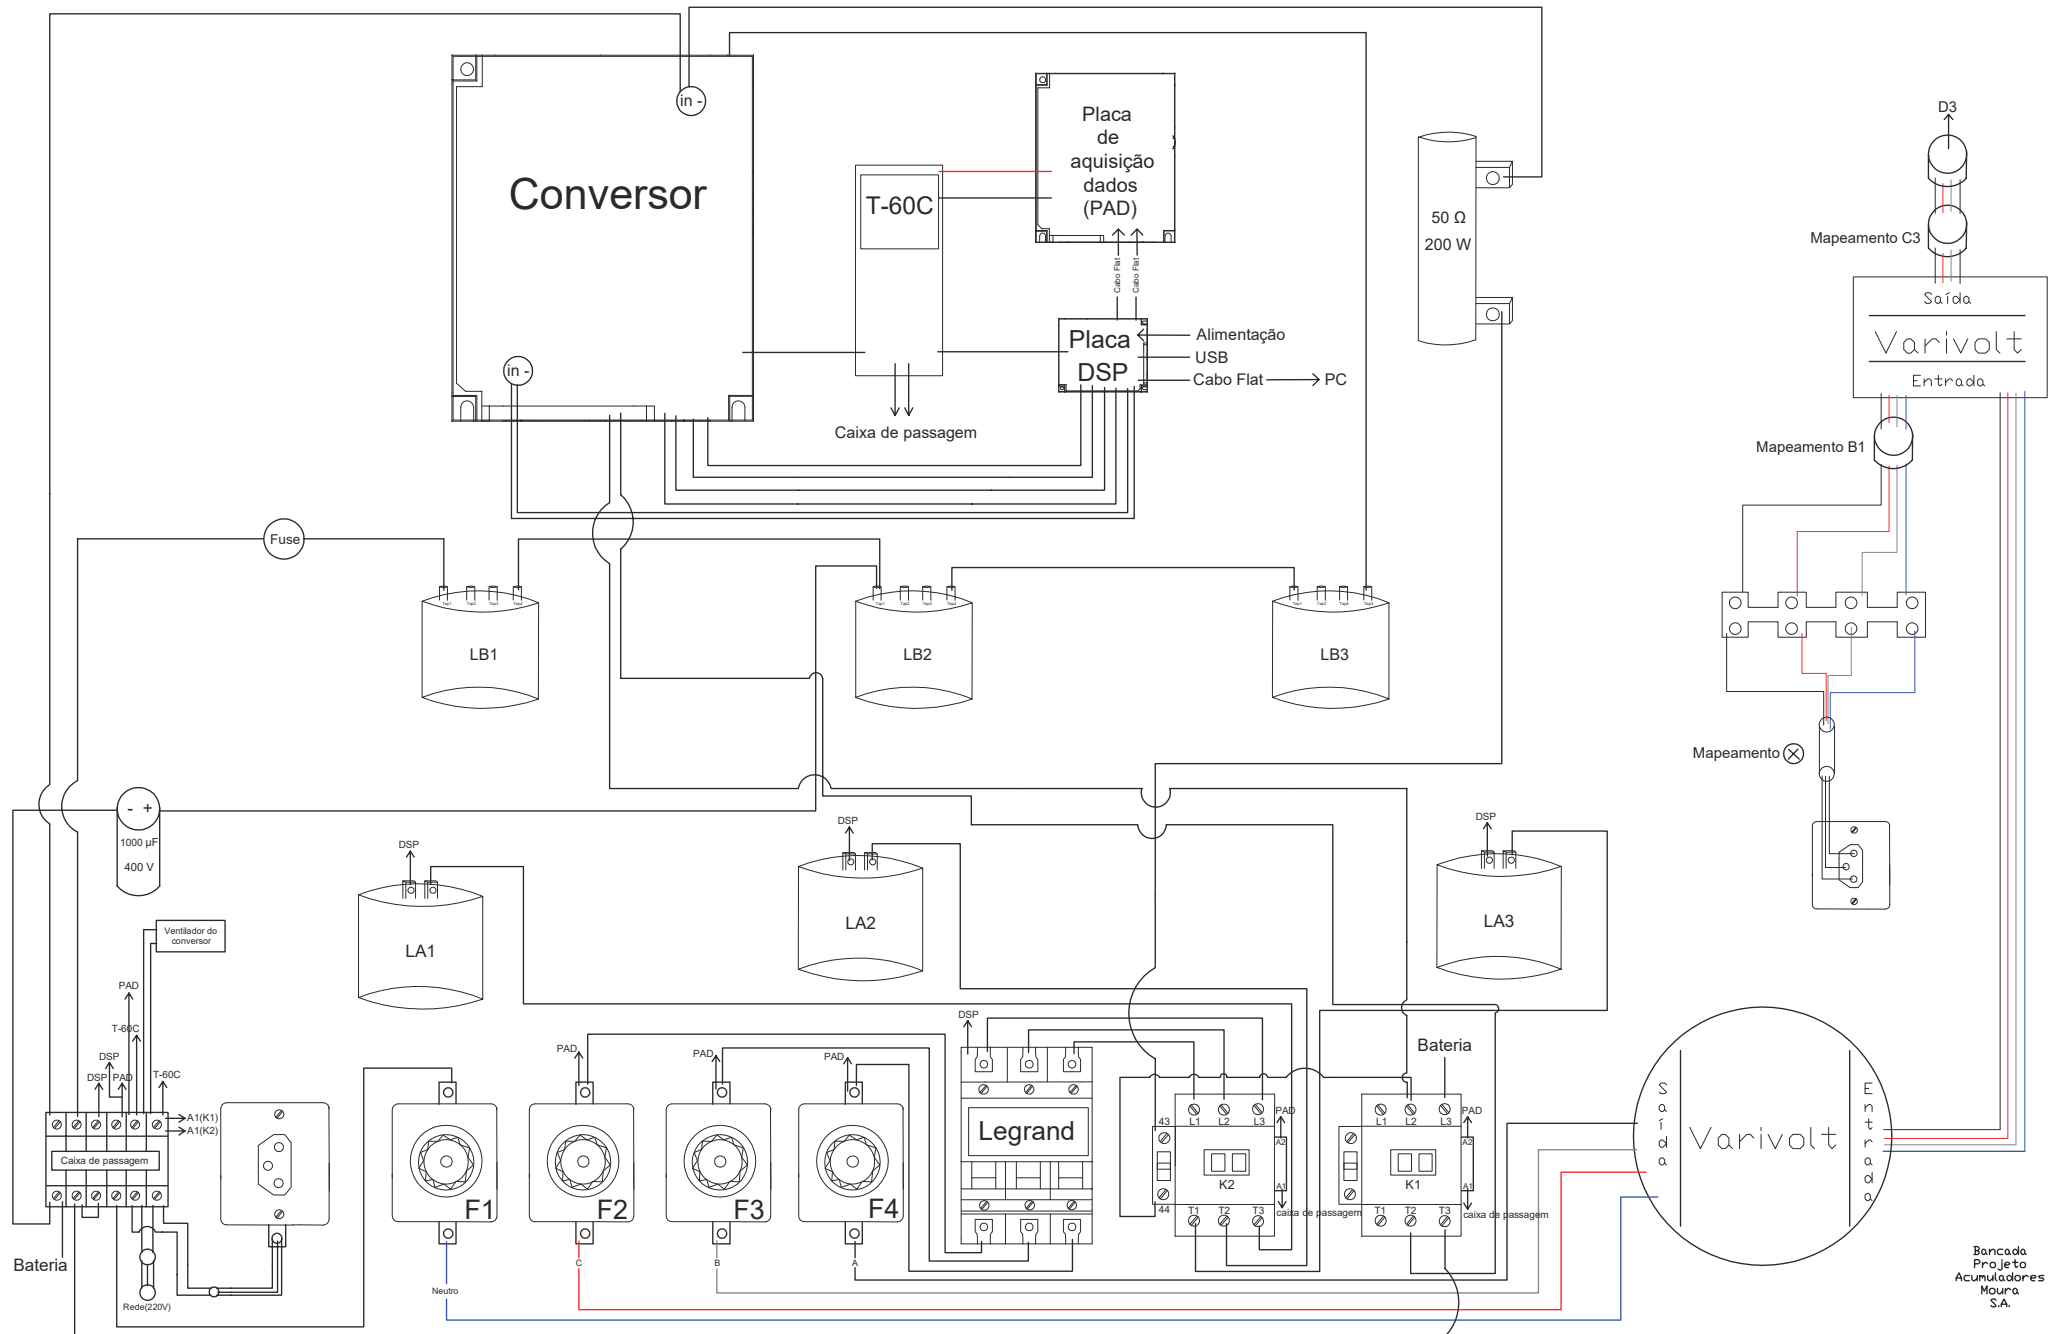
in -
Conversor
in -
T-60C
Placa de aquisição dados (PAD)
Cabo Flat
Cabo Flat
Placa DSP
Alimentação
USB
Cabo Flat
PC
Caixa de passagem
50 Ω
200 W
D3
Mapeamento C3
Saída
Varivolt
Entrada
Mapeamento B1
Fuse
LB1
LB2
LB3
Mapeamento ⊗
- +
1000 μF
400 V
DSP
LA1
DSP
LA2
DSP
LA3
Ventilador do conversor
PAD
T-60C
DSP
DSP
PAD
T-60C
A1(K1)
A1(K2)
Caixa de passagem
Bateria
Rede(220V)
PAD
PAD
PAD
F1
F2
F3
F4
Neutro
C
B
A
DSP
Legrand
43
44
L1
L2
L3
PAD
A2
A1
K2
T1
T2
T3
caixa de passagem
Bateria
L1
L2
L3
PAD
A2
A1
K1
T1
T2
T3
caixa de passagem
Saída
Varivolt
Entrada
Bancada Projeto Acumuladores Moura S.A.